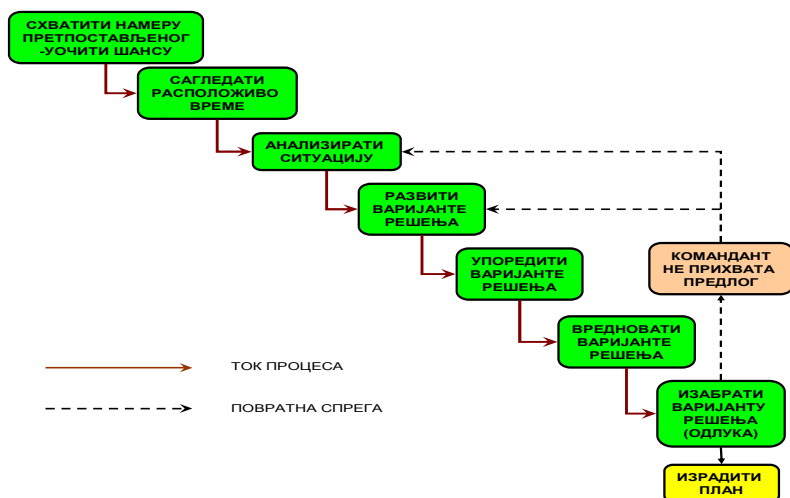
СХВАТИТИ НАМЕРУ ПРЕТПОСТАВЉЕНОГ -УОЧИТИ ШАНСУ

САГЛЕДАТИ РАСПОЛОЖИВО ВРЕМЕ

АНАЛИЗИРАТИ СИТУАЦИЈУ

РАЗВИТИ ВАРИЈАНТЕ РЕШЕЊА

УПОРЕДИТИ ВАРИЈАНТЕ РЕШЕЊА

ВРЕДНОВАТИ ВАРИЈАНТЕ РЕШЕЊА

ИЗАБРАТИ ВАРИЈАНТУ РЕШЕЊА (ОДЛУКА)

ИЗРАДИТИ ПЛАН

КОМАНДАНТ НЕ ПРИХВАТА ПРЕДЛОГ

ТОК ПРОЦЕСА

ПОВРАТНА СПРЕГА